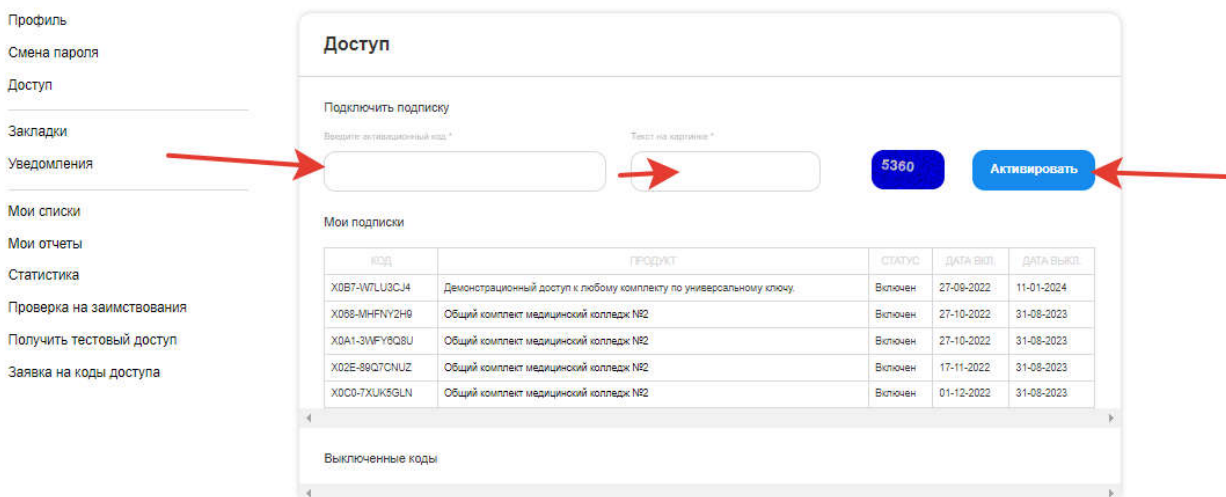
Профиль
Смена пароля
Доступ

Закладки
Уведомления

Мои списки
Мои отчеты
Статистика
Проверка на заимствования
Получить тестовый доступ
Заявка на коды доступа

Доступ

Подключить подписку

Введите активационный код *

Текст на картинке *

5360

Активировать

Мои подписки

| КОД | ПРОДУКТ | СТАТУС | ДАТА ВКЛ. | ДАТА ВЫКЛ. |
|---|---|---|---|---|
| X0B7-W7LU3CJ4 | Демонстрационный доступ к любому комплекту по универсальному ключу. | Включен | 27-09-2022 | 11-01-2024 |
| X068-MHFNY2H9 | Общий комплект медицинский колледж №2 | Включен | 27-10-2022 | 31-08-2023 |
| X0A1-3WFY6Q8U | Общий комплект медицинский колледж №2 | Включен | 27-10-2022 | 31-08-2023 |
| X02E-89Q7CNUZ | Общий комплект медицинский колледж №2 | Включен | 17-11-2022 | 31-08-2023 |
| X0C0-7XUK5GLN | Общий комплект медицинский колледж №2 | Включен | 01-12-2022 | 31-08-2023 |

Выключенные коды